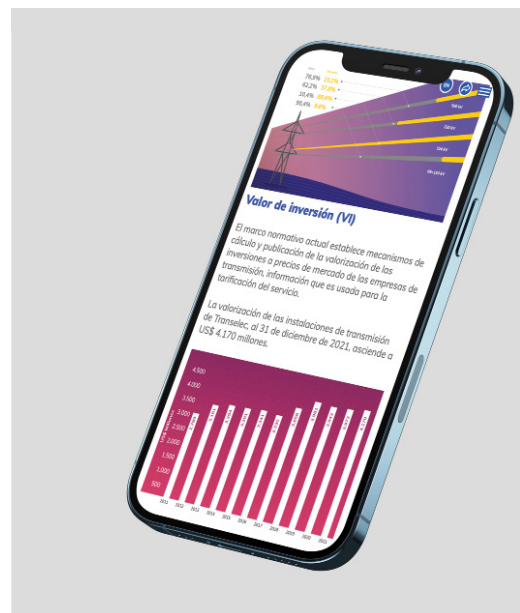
76,8% 23,2%
62,2% 37,8%
20,4% 60,6%
90,4% 9,6%

500 kV
220 kV
154 kV
66-110 kV

Valor de inversión (VI)

El marco normativo actual establece mecanismos de cálculo y publicación de la valorización de las inversiones a precios de mercado de las empresas de transmisión, información que es usada para la tarificación del servicio.

La valorización de las instalaciones de transmisión de Transelec, al 31 de diciembre de 2021, asciende a US$ 4.170 millones.

4.500
4.000
3.500
3.000
2.500
2.000
1.500
1.000
500

2011 2012 2013 2014 2015 2016 2017 2018 2019 2020 2021